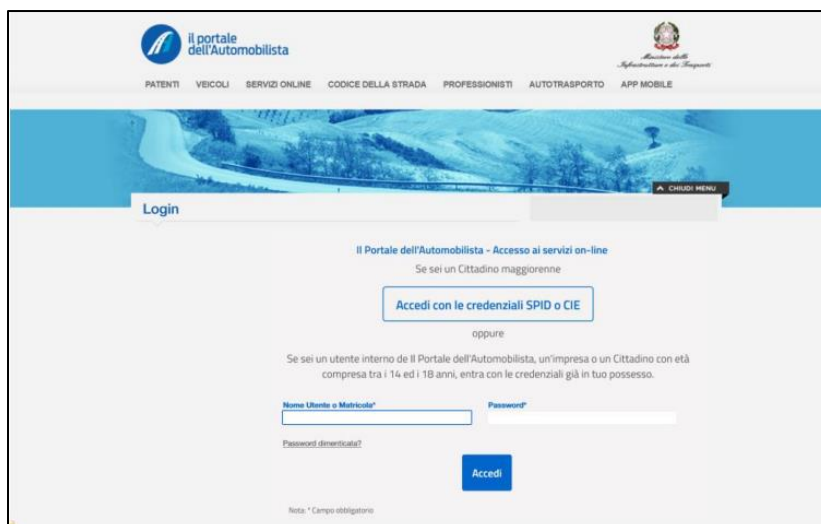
il portale dell'Automobilista

Ministero delle Infrastrutture e dei Trasporti

PATENTI VEICOLI SERVIZI ONLINE CODICE DELLA STRADA PROFESSIONISTI AUTOTRASPORTO APP MOBILE

CHIUDI MENU

Login

Il Portale dell'Automobilista - Accesso ai servizi on-line

Se sei un Cittadino maggiorenne

Accedi con le credenziali SPID o CIE

oppure

Se sei un utente interno de Il Portale dell'Automobilista, un'impresa o un Cittadino con età compresa tra i 14 ed i 18 anni, entra con le credenziali già in tuo possesso.

Nome Utente o Matricola*

Password*

Password dimenticata?

Accedi

Nota: * Campo obbligatorio